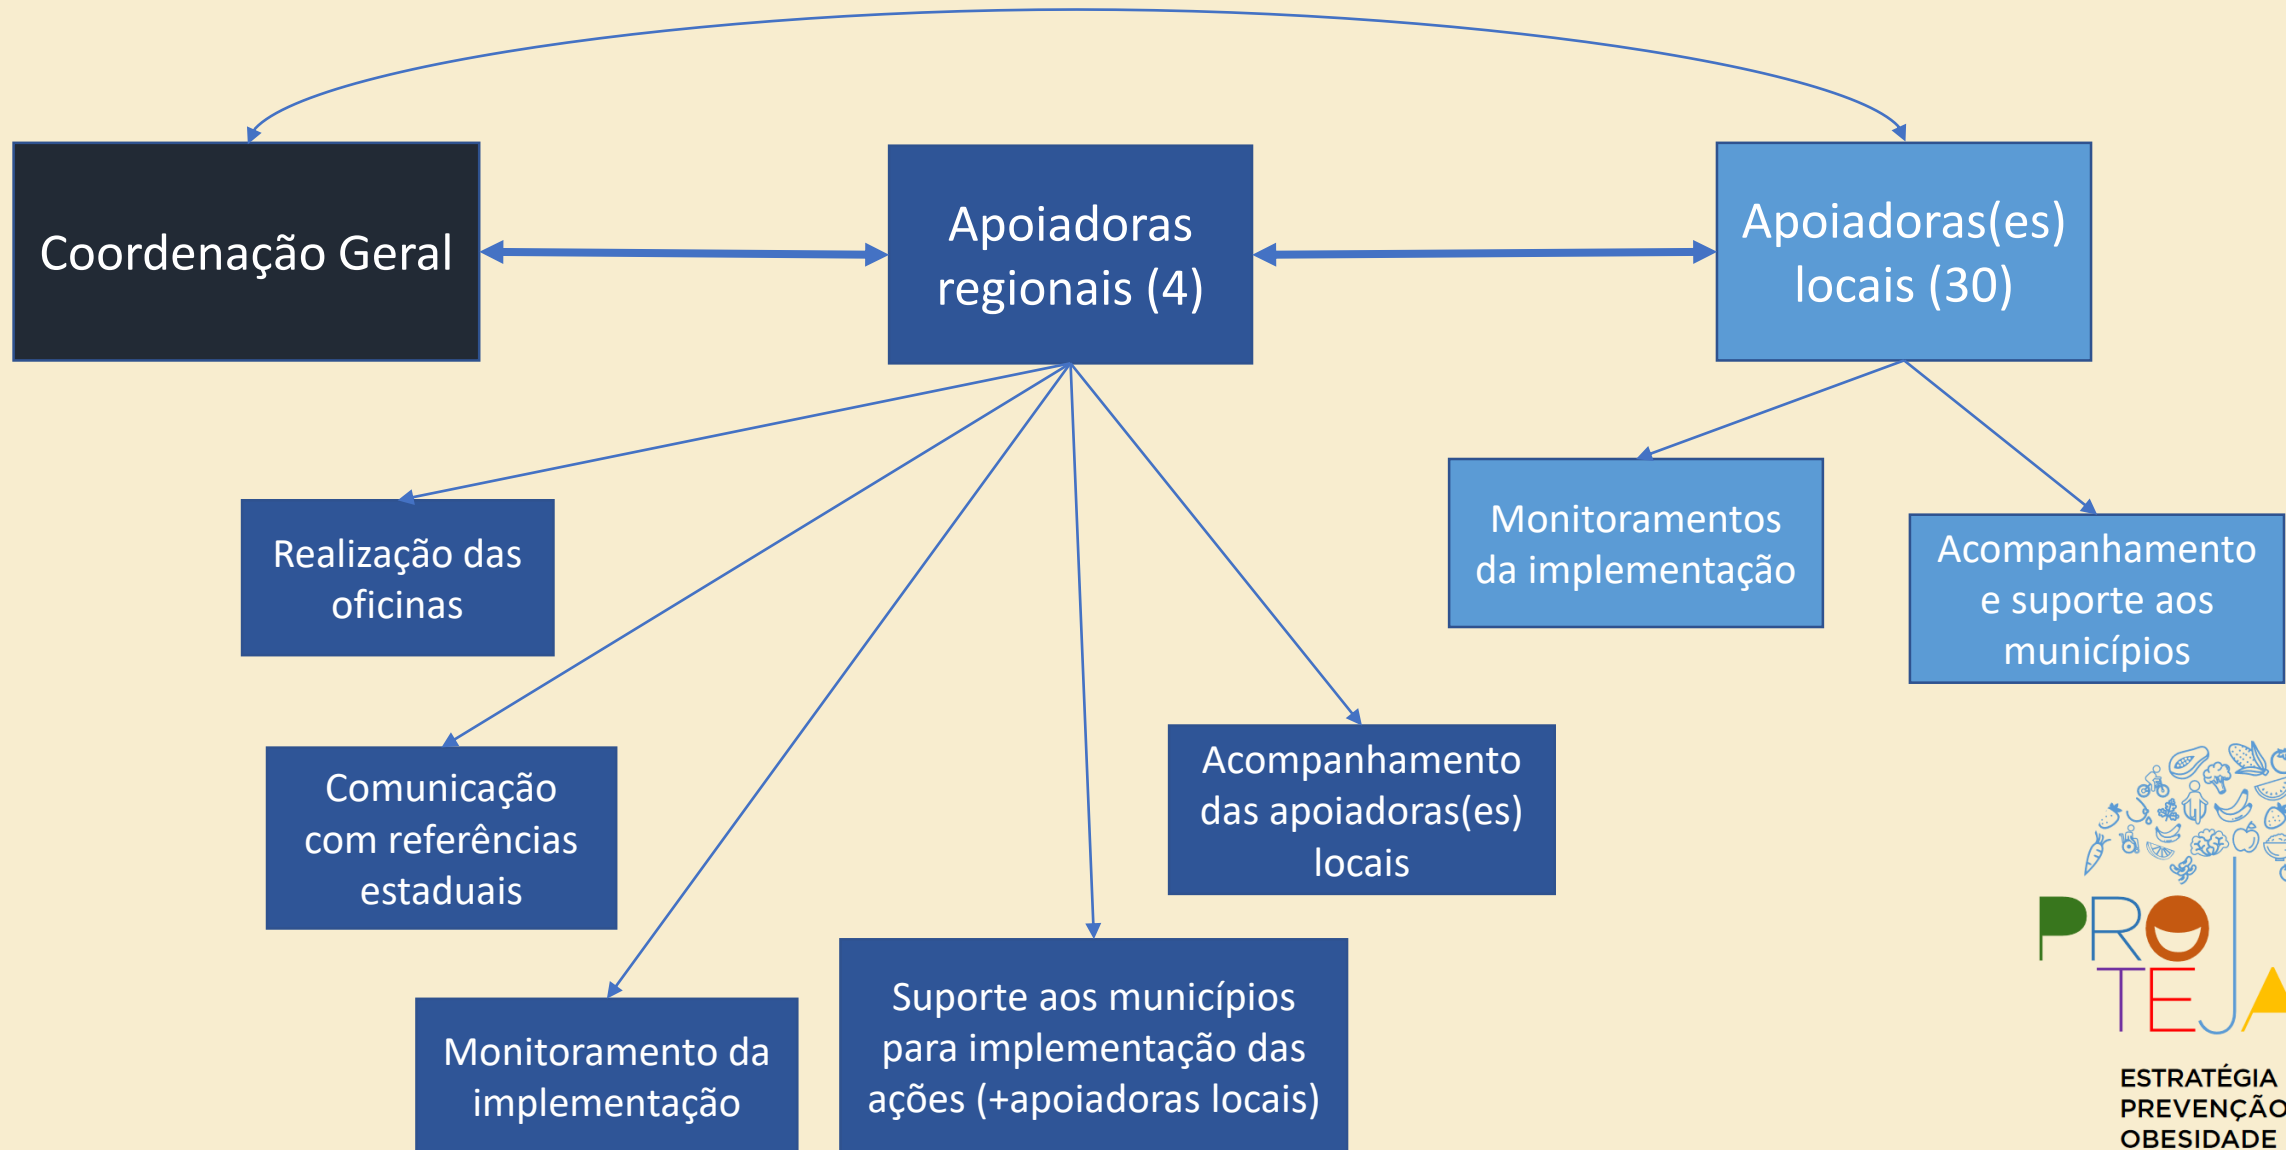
Coordenação Geral

Apoiadoras regionais (4)

Apoiadoras(es) locais (30)

Realização das oficinas

Comunicação com referências estaduais

Monitoramento da implementação

Suporte aos municípios para implementação das ações (+apoiadoras locais)

Acompanhamento das apoiadoras(es) locais

Monitoramentos da implementação

Acompanhamento e suporte aos municípios

PRO TEJA

ESTRATÉGIA PREVENÇÃO OBESIDADE